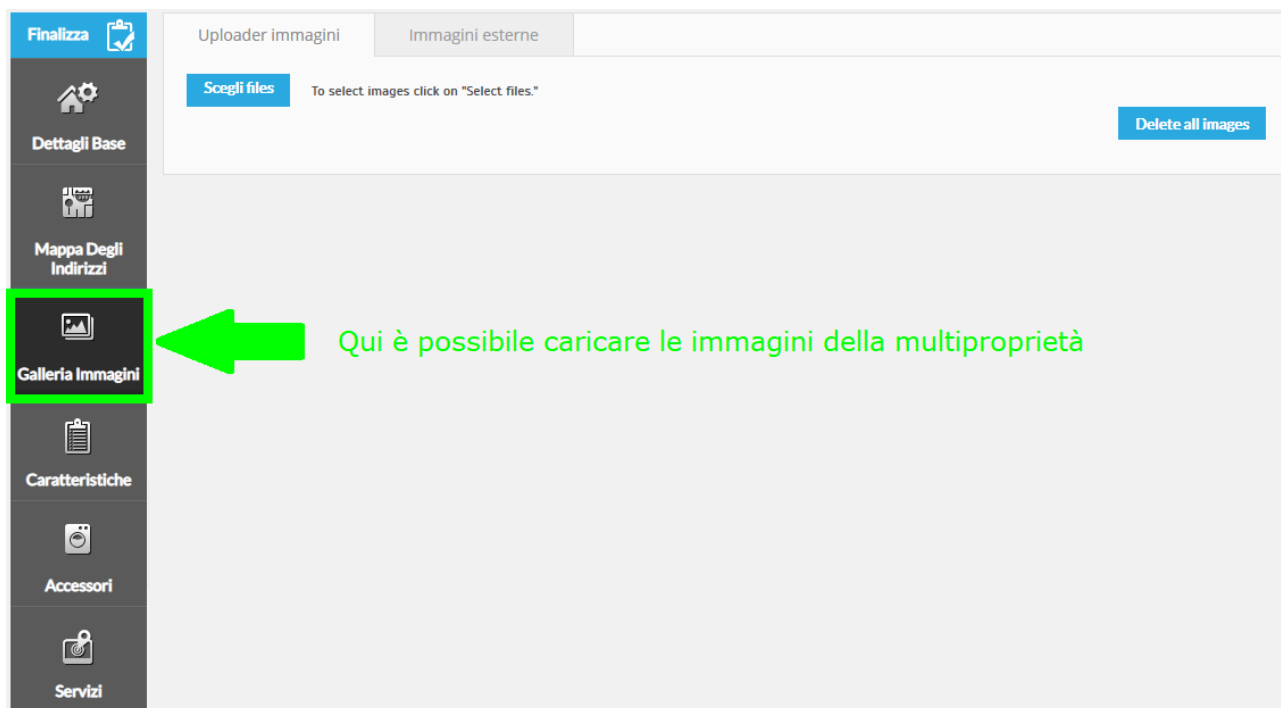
Finalizza

Dettagli Base

Mappa Degli Indirizzi

Galleria Immagini

Caratteristiche

Accessori

Servizi

Uploader immagini

Immagini esterne

Scegli files

To select images click on "Select files."

Delete all images

Qui è possibile caricare le immagini della multiproprietà